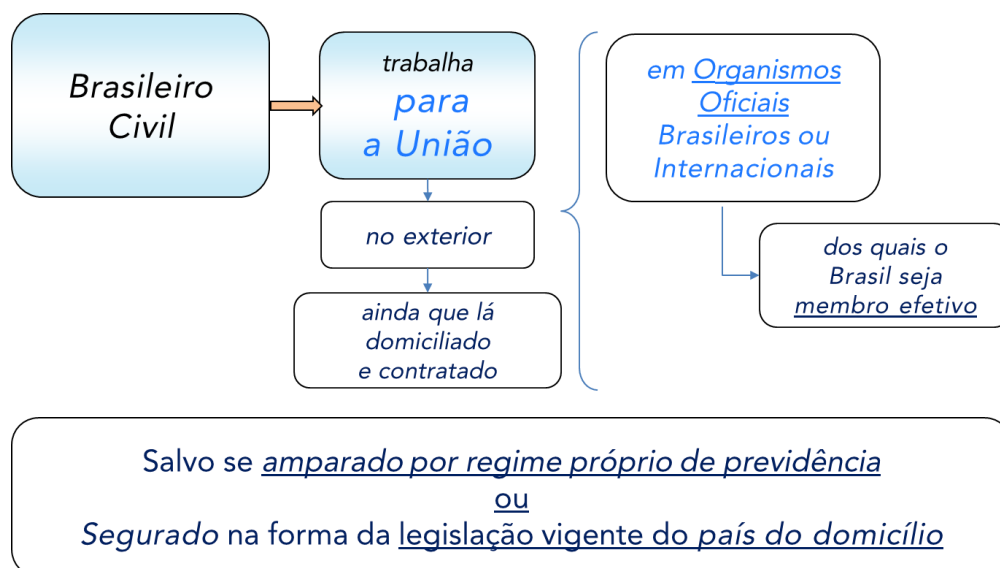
Brasileiro Civil

trabalha para a União

no exterior

ainda que lá domiciliado e contratado

em Organismos Oficiais Brasileiros ou Internacionais

dos quais o Brasil seja membro efetivo

Salvo se amparado por regime próprio de previdência
ou
Segurado na forma da legislação vigente do país do domicílio